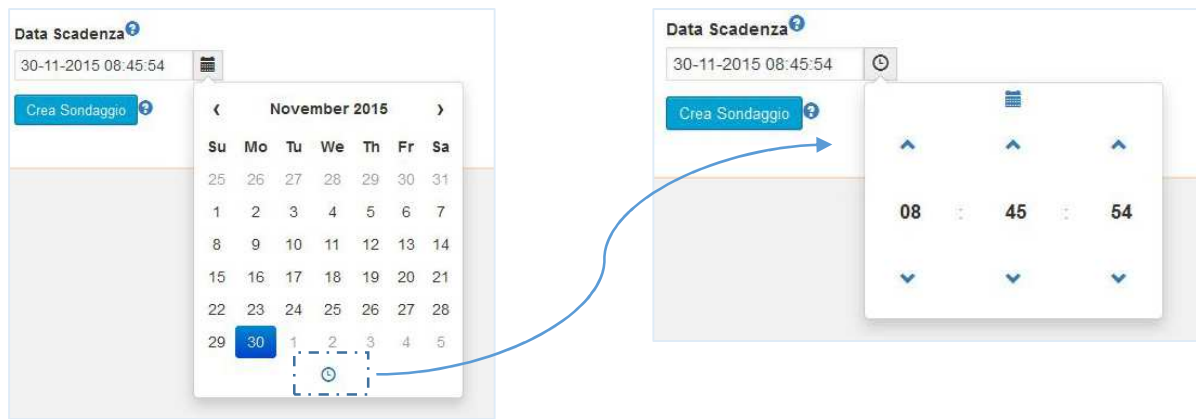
Data Scadenza

30-11-2015 08:45:54

Crea Sondaggio

‹ November 2015 ›

| Su | Mo | Tu | We | Th | Fr | Sa |
|---|---|---|---|---|---|---|
| 25 | 26 | 27 | 28 | 29 | 30 | 31 |
| 1 | 2 | 3 | 4 | 5 | 6 | 7 |
| 8 | 9 | 10 | 11 | 12 | 13 | 14 |
| 15 | 16 | 17 | 18 | 19 | 20 | 21 |
| 22 | 23 | 24 | 25 | 26 | 27 | 28 |
| 29 | 30 | 1 | 2 | 3 | 4 | 5 |

Data Scadenza

30-11-2015 08:45:54

Crea Sondaggio

08 : 45 : 54